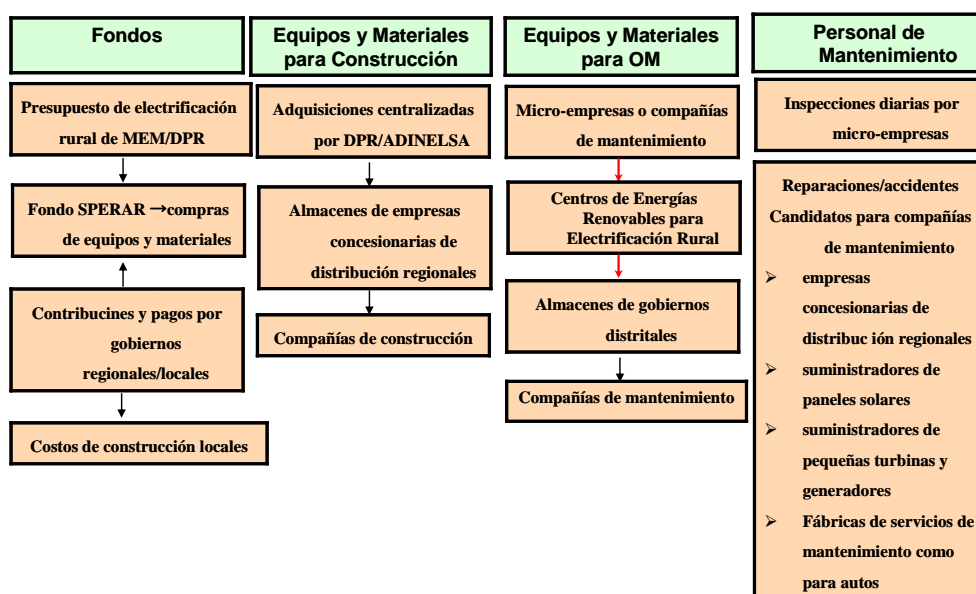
Fondos

Presupuesto de electrificación rural de MEM/DPR

Fondo SPERAR →compras de equipos y materiales

Contribucines y pagos por gobiernos regionales/locales

Costos de construcción locales

Equipos y Materiales para Construcción

Adquisiciones centralizadas por DPR/ADINELSA

Almacenes de empresas concesionarias de distribución regionales

Compañías de construcción

Equipos y Materiales para OM

Micro-empresas o compañías de mantenimiento

Centros de Energías Renovables para Electrificación Rural

Almacenes de gobiernos distritales

Compañías de mantenimiento

Personal de Mantenimiento

Inspecciones diarias por micro-empresas

Reparaciones/accidentes
Candidatos para compañías de mantenimiento
➢ empresas concesionarias de distribuc ión regionales
➢ suministradores de paneles solares
➢ suministradores de pequeñas turbinas y generadores
➢ Fábricas de servicios de mantenimiento como para autos